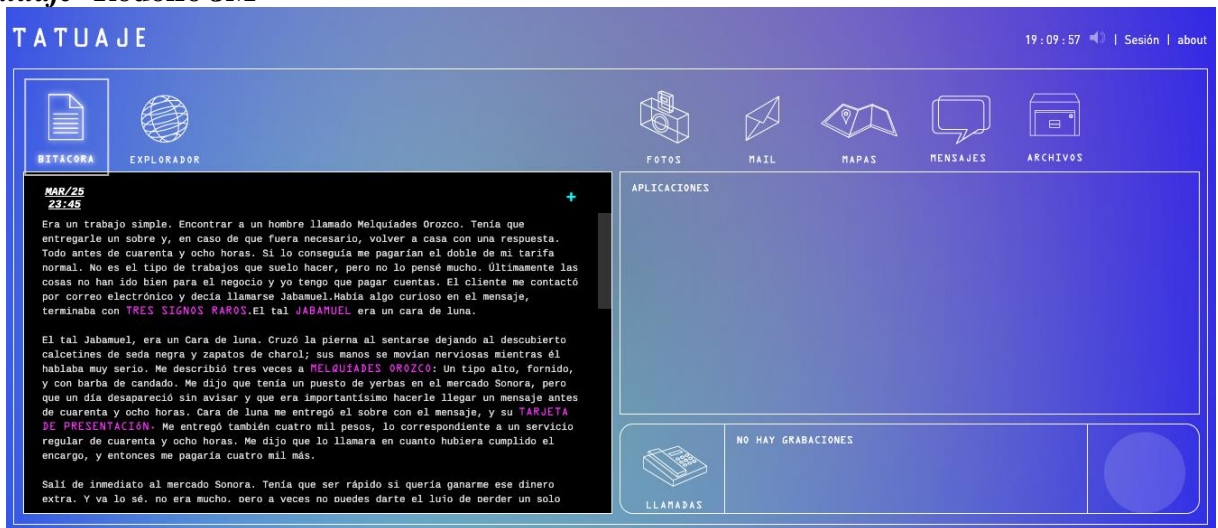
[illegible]

TATUAJE

19:09:57 | Sesión | about

BITACORA
EXPLORADOR

FOTOS
MAIL
MAPAS
MENSAJES
ARCHIVOS

MAR/25
23:45

+

Era un trabajo simple. Encontrar a un hombre llamado Melquiades Orozco. Tenía que entregarle un sobre y, en caso de que fuera necesario, volver a casa con una respuesta. Todo antes de cuarenta y ocho horas. Si lo conseguía me pagarían el doble de mi tarifa normal. No es el tipo de trabajos que suelo hacer, pero no lo pensé mucho. Últimamente las cosas no han ido bien para el negocio y yo tengo que pagar cuentas. El cliente me contactó por correo electrónico y decía llamarse Jabamuel.Había algo curioso en el mensaje, terminaba con TRES SIGNOS RAROS.El tal JABAMUEL era un cara de luna.

El tal Jabamuel, era un Cara de luna. Cruzó la pierna al sentarse dejando al descubierto calcetines de seda negra y zapatos de charol; sus manos se movian nerviosas mientras él hablaba muy serio. Me describió tres veces a MELQUIADES OROZCO: Un tipo alto, fornido, y con barba de candado. Me dijo que tenía un puesto de yerbas en el mercado Sonora, pero que un día desapareció sin avisar y que era importantísimo hacerle llegar un mensaje antes de cuarenta y ocho horas. Cara de luna me entregó el sobre con el mensaje, y su TARJETA DE PRESENTACIÓN. Me entregó también cuatro mil pesos, lo correspondiente a un servicio regular de cuarenta y ocho horas. Me dijo que lo llamara en cuanto hubiera cumplido el encargo, y entonces me pagaría cuatro mil más.

Salí de inmediato al mercado Sonora. Tenía que ser rápido si quería ganarme ese dinero extra. Y ya lo sé, no era mucho, pero a veces no puedes darte el lujo de perder un solo

APLICACIONES

NO HAY GRABACIONES

LLAMADAS